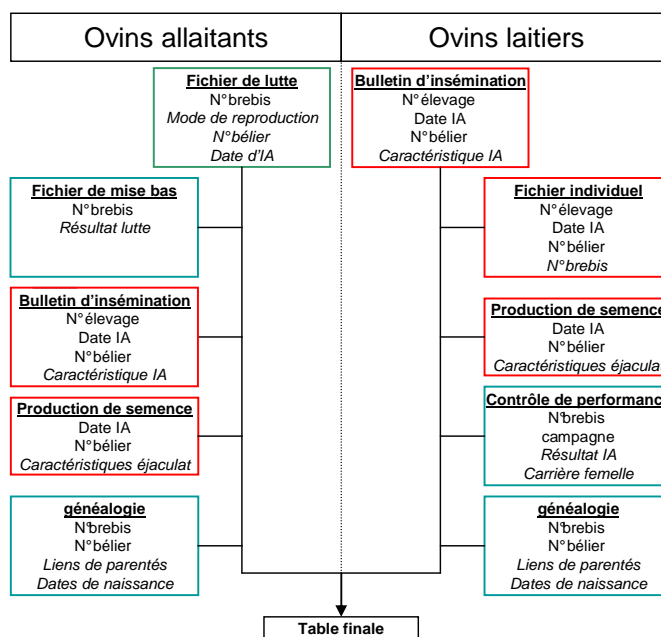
Ovins allaitants

Ovins laitiers

Fichier de lutte
N°brebis
Mode de reproduction
N°bélier
Date d'IA

Bulletin d'insémination
N°élevage
Date IA
N°bélier
Caractéristique IA

Fichier de mise bas
N°brebis
Résultat lutte

Fichier individuel
N°élevage
Date IA
N°bélier
N°brebis

Bulletin d'insémination
N°élevage
Date IA
N°bélier
Caractéristique IA

Production de semence
Date IA
N°bélier
Caractéristiques éjacula

Production de semence
Date IA
N°bélier
Caractéristiques éjaculat

Contrôle de performanc
N°brebis
campagne
Résultat IA
Carrière femelle

généalogie
N°brebis
N°bélier
Liens de parentés
Dates de naissance

généalogie
N°brebis
N°bélier
Liens de parentés
Dates de naissance

Table finale